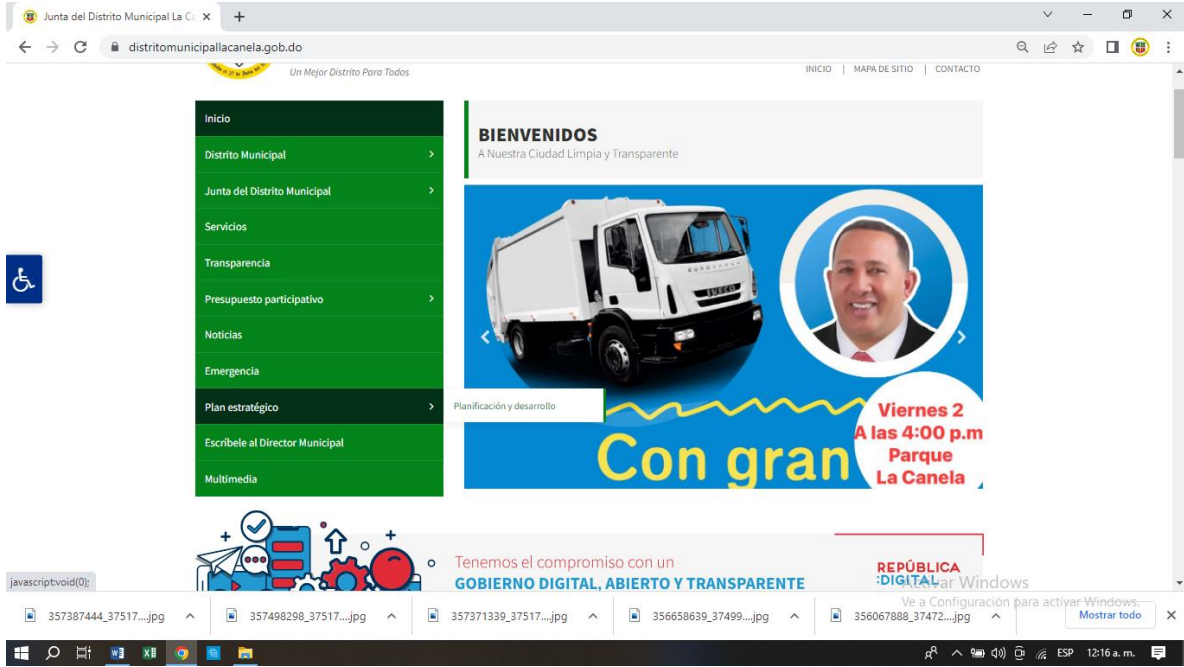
Junta del Distrito Municipal La Ca ×
+
distritomunicipallacanela.gob.do
Un Mejor Distrito Para Todos
INICIO | MAPA DE SITIO | CONTACTO

Inicio
Distrito Municipal
Junta del Distrito Municipal
Servicios
Transparencia
Presupuesto participativo
Noticias
Emergencia
Plan estratégico
Planificación y desarrollo
Escríbele al Director Municipal
Multimedia

BIENVENIDOS
A Nuestra Ciudad Limpia y Transparente

IVECO
Con gran
Viernes 2
A las 4:00 p.m
Parque
La Canela

Tenemos el compromiso con un
GOBIERNO DIGITAL, ABIERTO Y TRANSPARENTE
REPÚBLICA DIGITAL
Activar Windows
Ve a Configuración para activar Windows.

javascript:void(0);
357387444_37517....jpg
357498298_37517....jpg
357371339_37517....jpg
356658639_37499....jpg
356067888_37472....jpg
Mostrar todo
ESP 12:16 a. m.